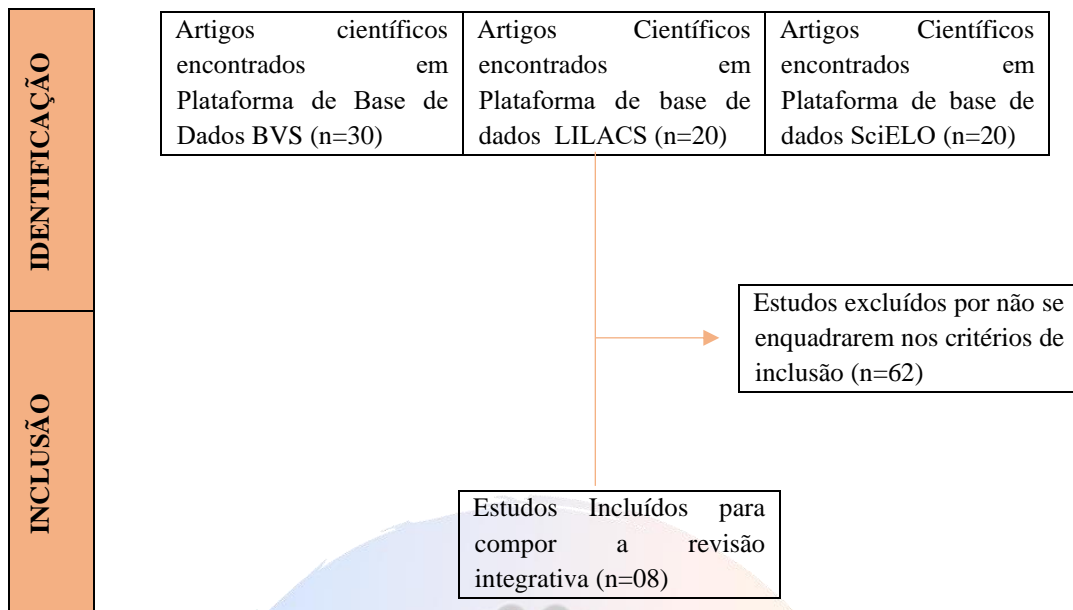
IDENTIFICAÇÃO

Artigos científicos encontrados em Plataforma de Base de Dados BVS (n=30)

Artigos Científicos encontrados em Plataforma de base de dados LILACS (n=20)

Artigos Científicos encontrados em Plataforma de base de dados SciELO (n=20)

Estudos excluídos por não se enquadrarem nos critérios de inclusão (n=62)

INCLUSÃO

Estudos Incluídos para compor a revisão integrativa (n=08)